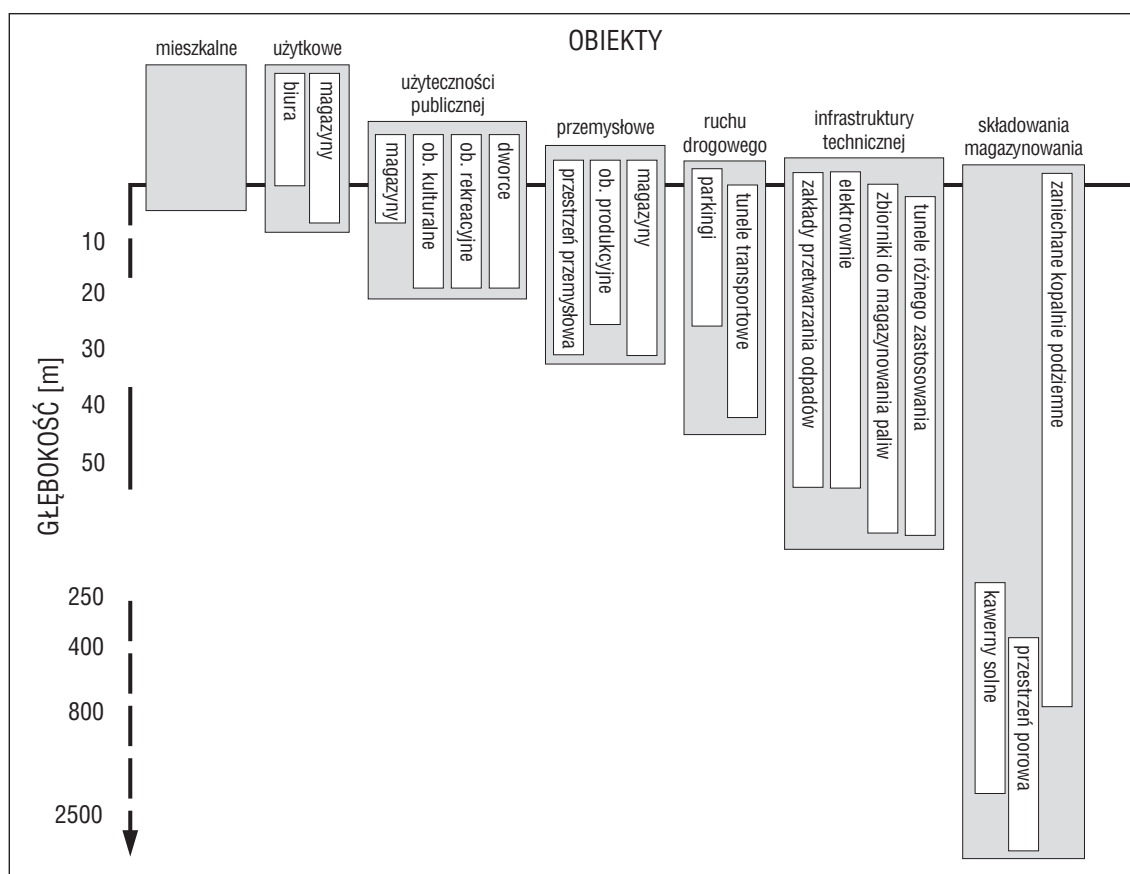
OBIEKTY

mieszkalne

użytkowe
biura
magazyny

użyteczności publicznej
magazyny
ob. kulturalne
ob. rekreacyjne
dworce

przemysłowe
przestrzeń przemysłowa
ob. produkcyjne
magazyny

ruchu drogowego
parkingi
tunele transportowe

infrastruktury technicznej
zakłady przetwarzania odpadów
elektrownie
zbiorniki do magazynowania paliw
tunele różnego zastosowania

składowania magazynowania
zaniechane kopalnie podziemne
kawerny solne
przestrzeń porowa

GŁĘBOKOŚĆ [m]
10
20
30
40
50
250
400
800
2500